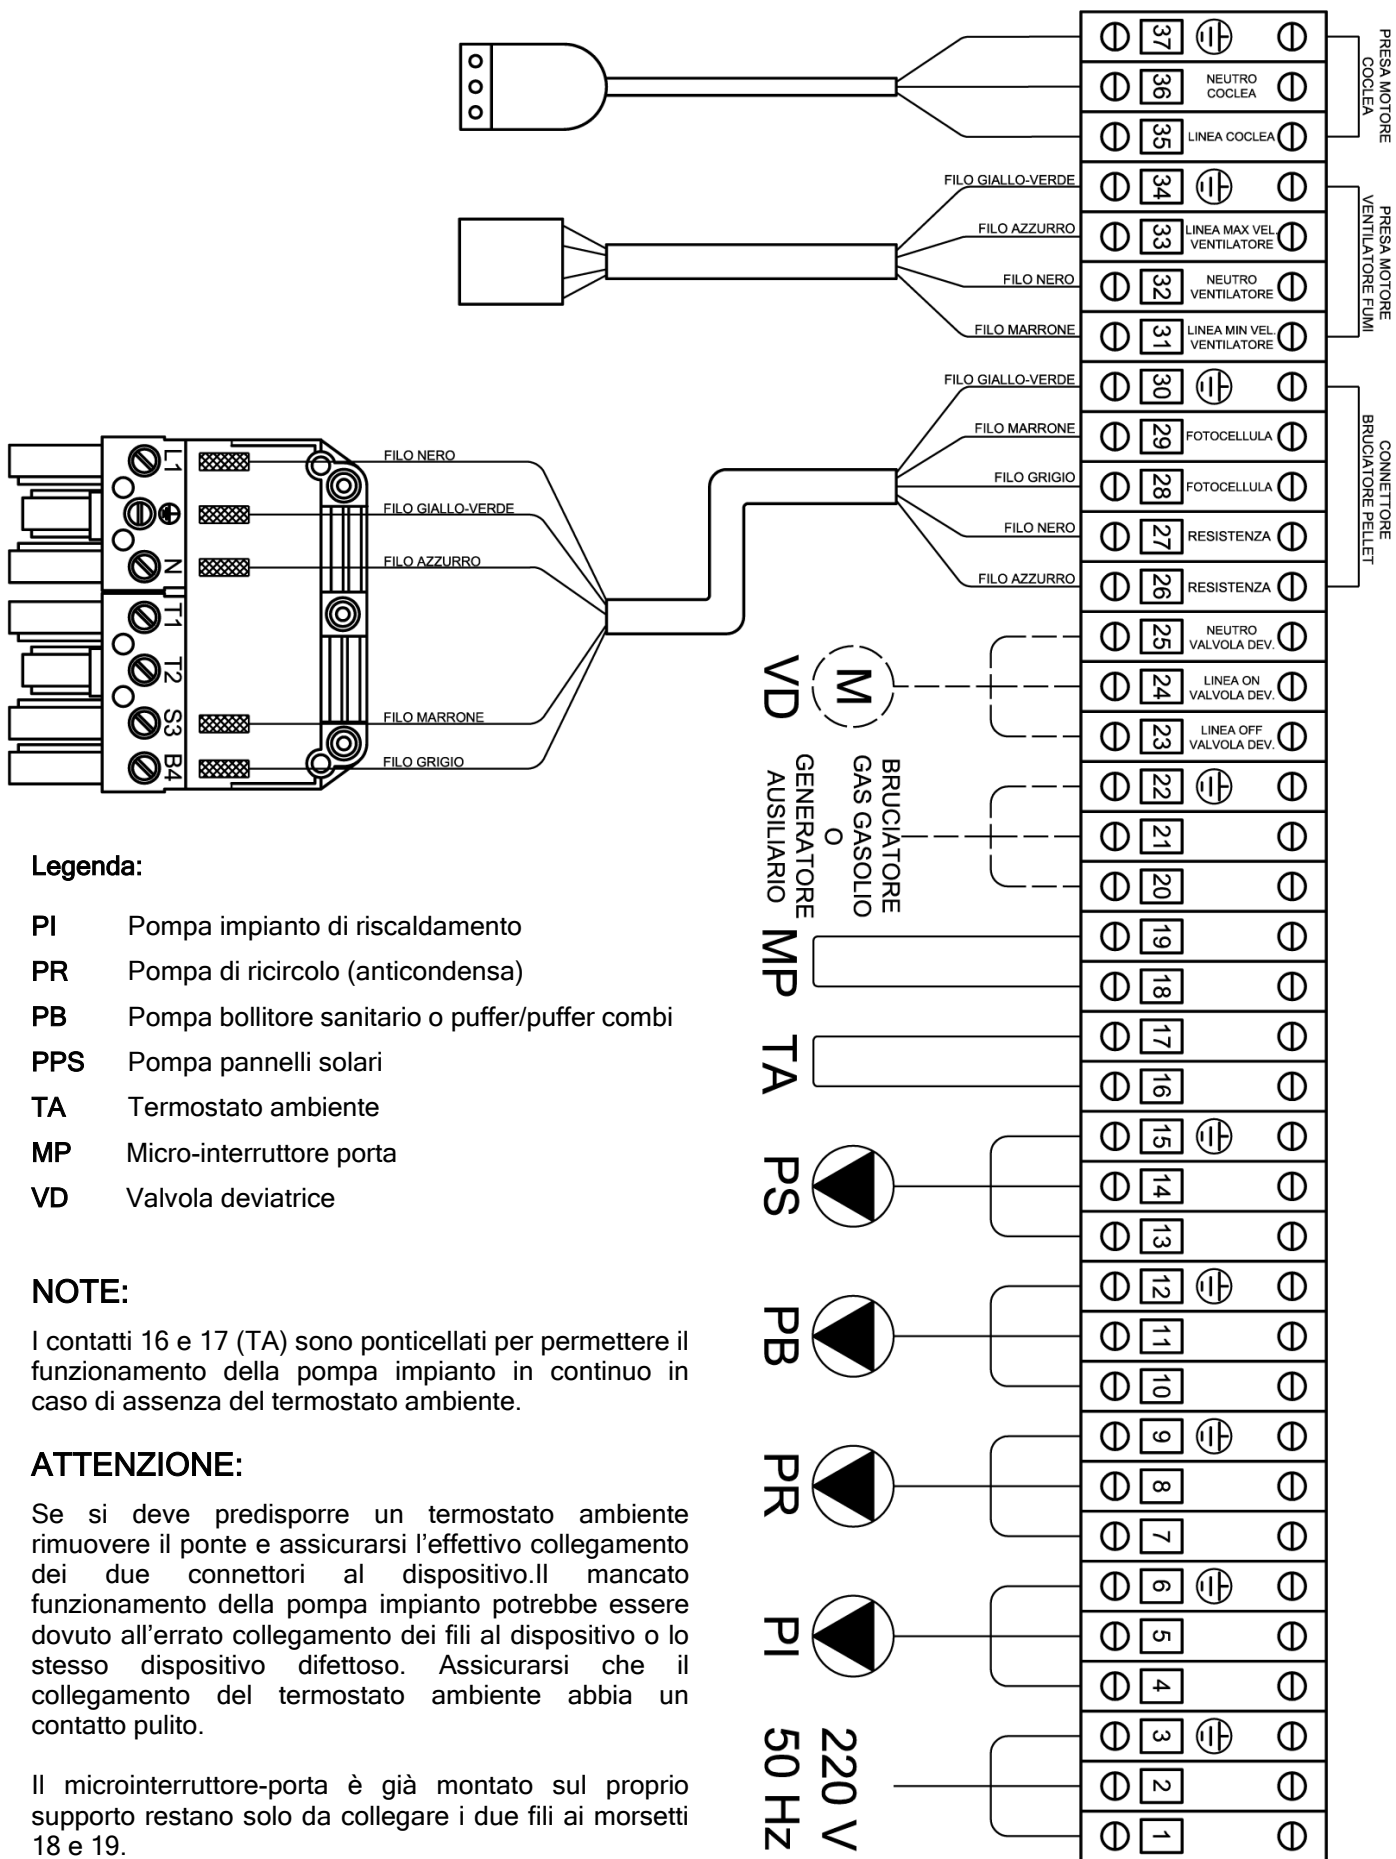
37
36 NEUTRO COCLEA
35 LINEA COCLEA
PRESA MOTORE COCLEA

FILO GIALLO-VERDE 34
FILO AZZURRO 33 LINEA MAX VEL. VENTILATORE
FILO NERO 32 NEUTRO VENTILATORE
FILO MARRONE 31 LINEA MIN VEL. VENTILATORE
PRESA MOTORE VENTILATORE FUMI

FILO GIALLO-VERDE 30
FILO MARRONE 29 FOTOCELLULA
FILO GRIGIO 28 FOTOCELLULA
FILO NERO 27 RESISTENZA
FILO AZZURRO 26 RESISTENZA
CONNETTORE BRUCIATORE PELLET

L1
N
T1
T2
S3
B4
FILO NERO
FILO GIALLO-VERDE
FILO AZZURRO
FILO MARRONE
FILO GRIGIO

25 NEUTRO VALVOLA DEV.
24 LINEA ON VALVOLA DEV.
23 LINEA OFF VALVOLA DEV.
M
VD

22
21
20
BRUCIATORE GAS GASOLIO O GENERATORE AUSILIARIO

19
18
MP
17
16
TA
15
14
13
PS
12
11
10
PB
9
8
7
PR
6
5
4
PI
3
2
1
220 V 50 Hz

Legenda:

PI Pompa impianto di riscaldamento
PR Pompa di ricircolo (anticondensa)
PB Pompa bollitore sanitario o puffer/puffer combi
PPS Pompa pannelli solari
TA Termostato ambiente
MP Micro-interruttore porta
VD Valvola deviatrice

NOTE:

I contatti 16 e 17 (TA) sono ponticellati per permettere il funzionamento della pompa impianto in continuo in caso di assenza del termostato ambiente.

ATTENZIONE:

Se si deve predisporre un termostato ambiente rimuovere il ponte e assicurarsi l’effettivo collegamento dei due connettori al dispositivo.Il mancato funzionamento della pompa impianto potrebbe essere dovuto all’errato collegamento dei fili al dispositivo o lo stesso dispositivo difettoso. Assicurarsi che il collegamento del termostato ambiente abbia un contatto pulito.

Il microinterruttore-porta è già montato sul proprio supporto restano solo da collegare i due fili ai morsetti 18 e 19.